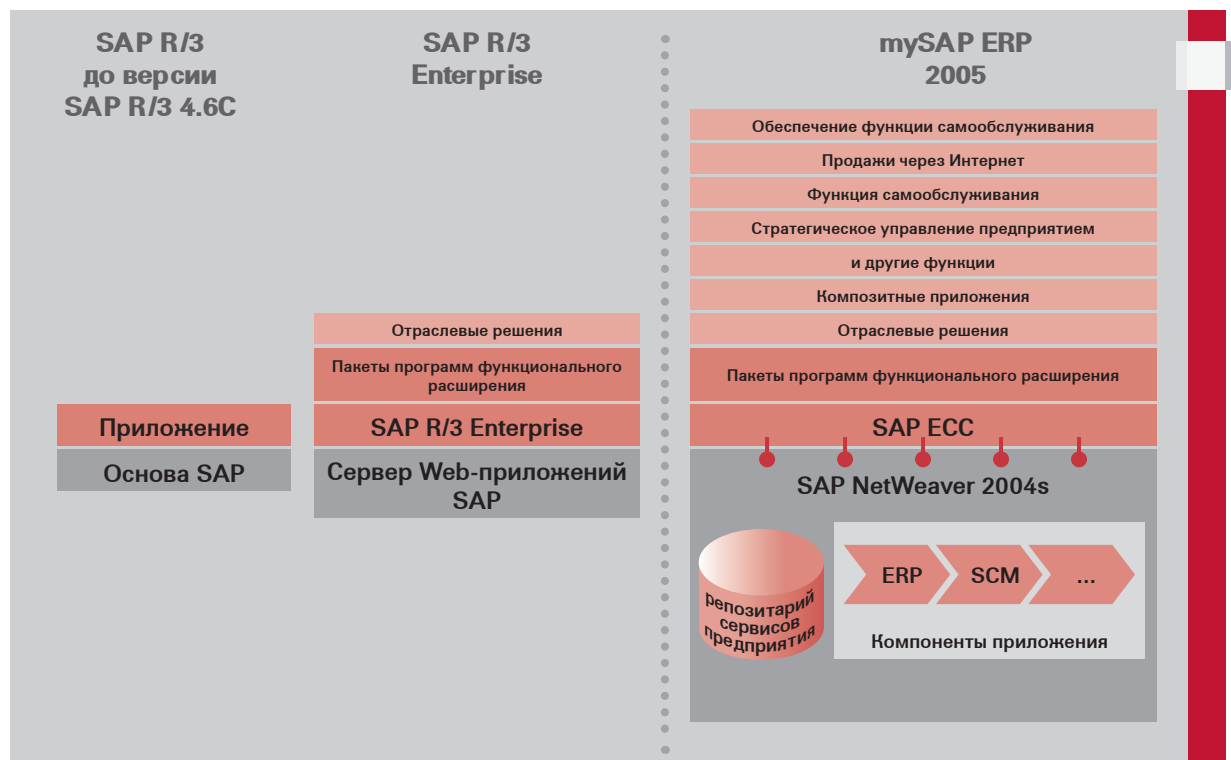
SAP R/3 до версии SAP R/3 4.6C

Приложение

Основа SAP

SAP R/3 Enterprise

Отраслевые решения

Пакеты программ функционального расширения

SAP R/3 Enterprise

Сервер Web-приложений SAP

mySAP ERP 2005

Обеспечение функции самообслуживания

Продажи через Интернет

Функция самообслуживания

Стратегическое управление предприятием

и другие функции

Композитные приложения

Отраслевые решения

Пакеты программ функционального расширения

SAP ECC

SAP NetWeaver 2004s

репозитарий сервисов предприятия

ERP

SCM

...

Компоненты приложения